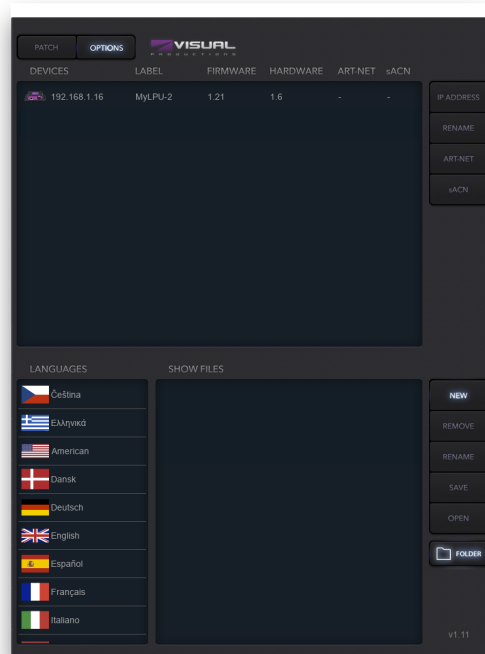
PATCH OPTIONS

VISUAL
PRODUCTIONS

| DEVICES | LABEL | FIRMWARE | HARDWARE | ART-NET | sACN |
|---|---|---|---|---|---|
| 192.168.1.16 | MyLPU-2 | 1.21 | 1.6 | - | - |

IP ADDRESS
RENAME
ART-NET
sACN

LANGUAGES
Čeština
Ελληνικά
American
Dansk
Deutsch
English
Español
Français
Italiano

SHOW FILES

NEW
REMOVE
RENAME
SAVE
OPEN
FOLDER

v1.11